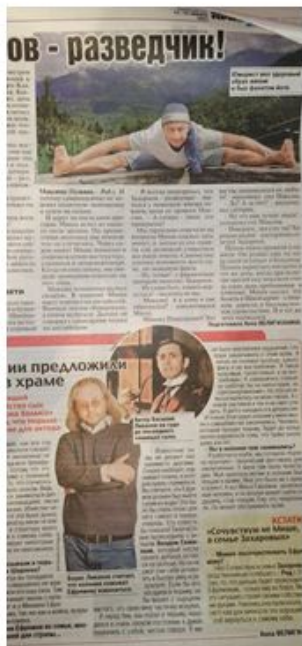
ов - разведчик!

Юмористу приходится быть здоровым образом жизни и быть фанатом йоги

Подготовила Анна ВЕЛИЧ

ии предложили в храме

Артур Пиголкин на одном из спектаклей

Борис Лавров

«Сочувствую же Мише, что в семье Захаровых»

Анна ВЕЛИЧ

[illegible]